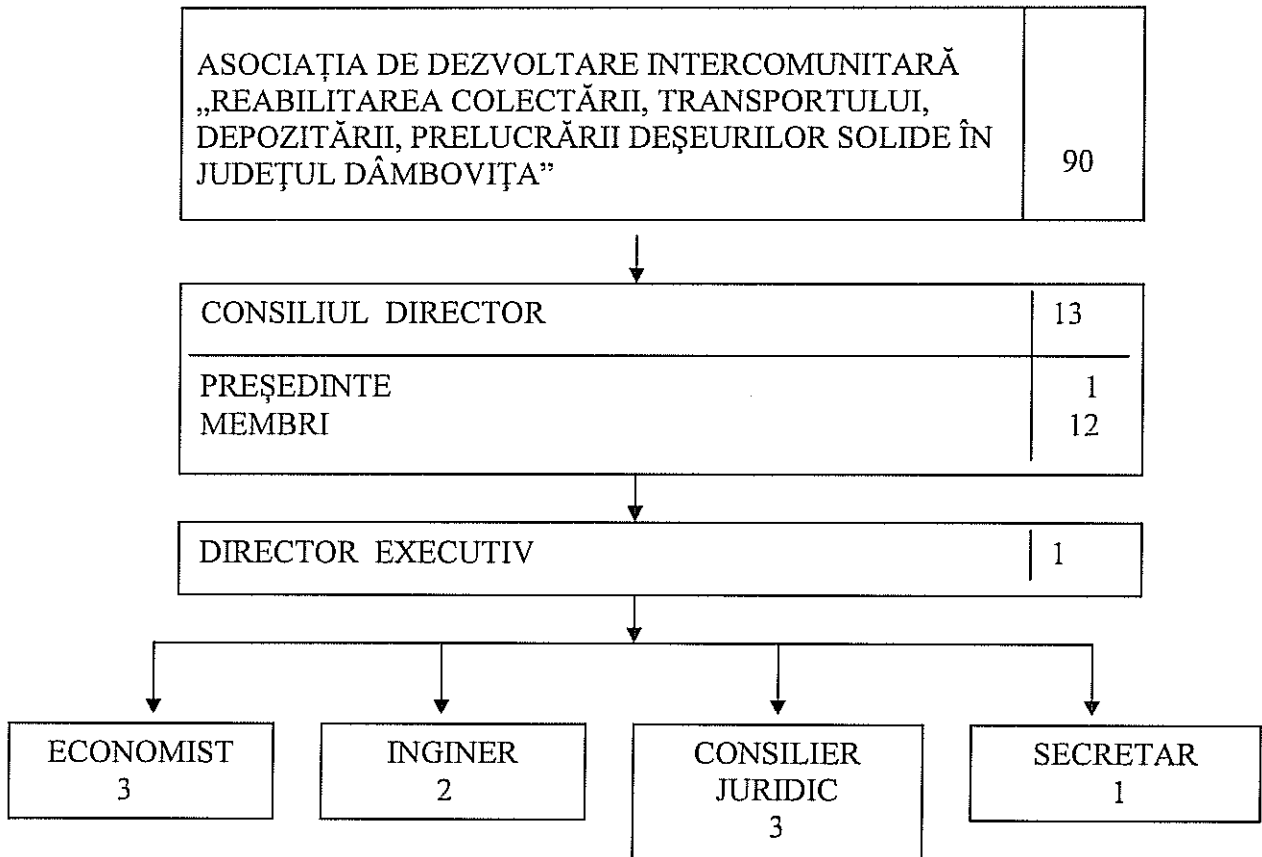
ASOCIAȚIA DE DEZVOLTARE INTERCOMUNITARĂ „REABILITAREA COLECTĂRII, TRANSPORTULUI, DEPOZITĂRII, PRELUCRĂRII DEŞEURILOR SOLIDE ÎN JUDEŢUL DÂMBOVIŢA”

90

CONSILIUL DIRECTOR | 13

PREŞEDINTE | 1
MEMBRI | 12

DIRECTOR EXECUTIV | 1

ECONOMIST
3

INGINER
2

CONSILIER
JURIDIC
3

SECRETAR
1